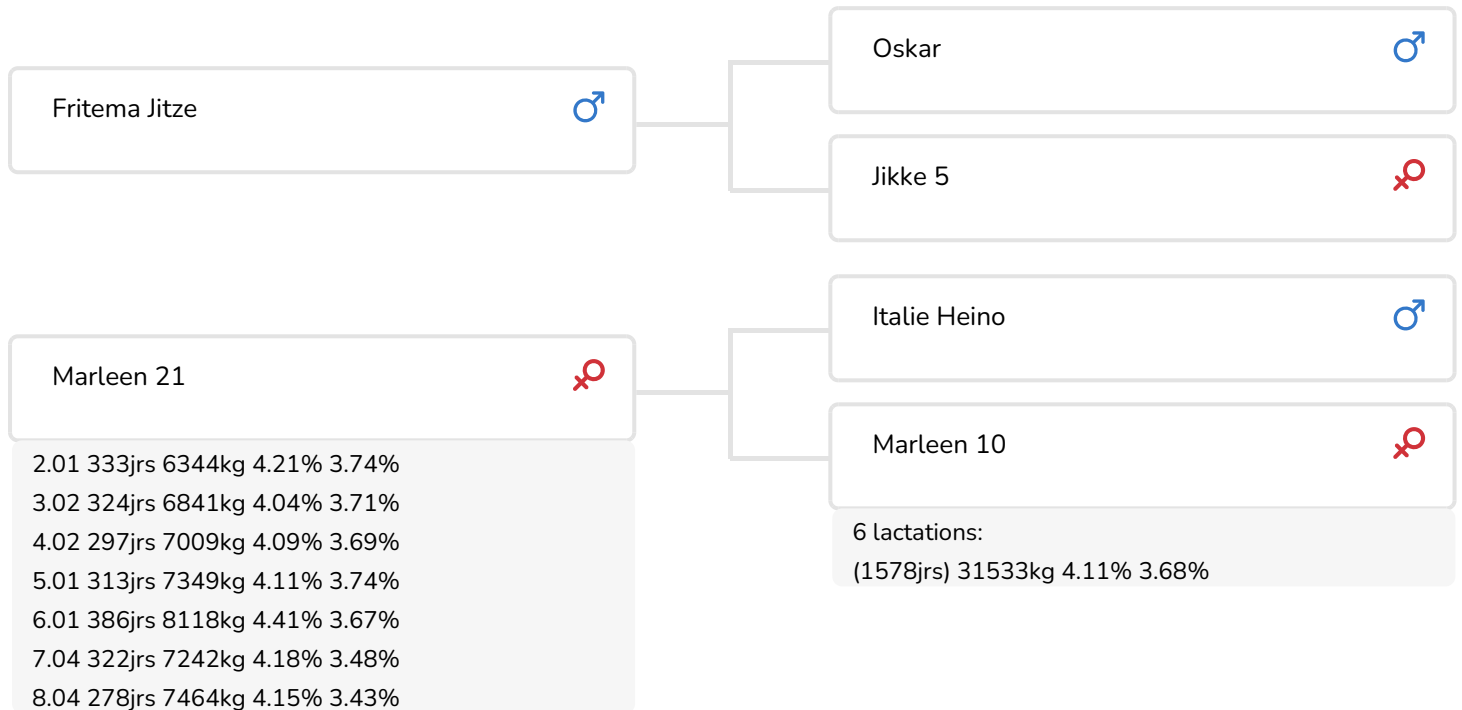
Fritema Jitze ♂

Oskar ♂

Jikke 5 ♀

Marleen 21 ♀

2.01 333jrs 6344kg 4.21% 3.74%
3.02 324jrs 6841kg 4.04% 3.71%
4.02 297jrs 7009kg 4.09% 3.69%
5.01 313jrs 7349kg 4.11% 3.74%
6.01 386jrs 8118kg 4.41% 3.67%
7.04 322jrs 7242kg 4.18% 3.48%
8.04 278jrs 7464kg 4.15% 3.43%

Italie Heino ♂

Marleen 10 ♀

6 lactations:
(1578jrs) 31533kg 4.11% 3.68%